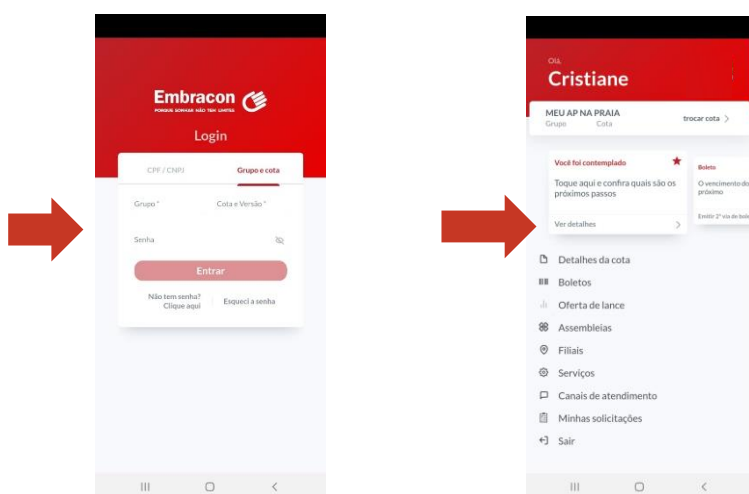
Embracon
PORQUE SOMAR NÃO TEM LIMITES
Login

CPF / CNPJ
Grupo e cota

Grupo *
Cota e Versão *

Senha

Entrar

Não tem senha? Clique aqui
Esqueci a senha

Olá,
Cristiane

MEU AP NA PRAIA
Grupo
Cota
trocar cota >

Você foi contemplado
Toque aqui e confira quais são os próximos passos
Ver detalhes >

Boleto
O vencimento do próximo
Emitir 2ª via do bol

Detalhes da cota
Boletos
Oferta de lance
Assembleias
Filiais
Serviços
Canais de atendimento
Minhas solicitações
Sair